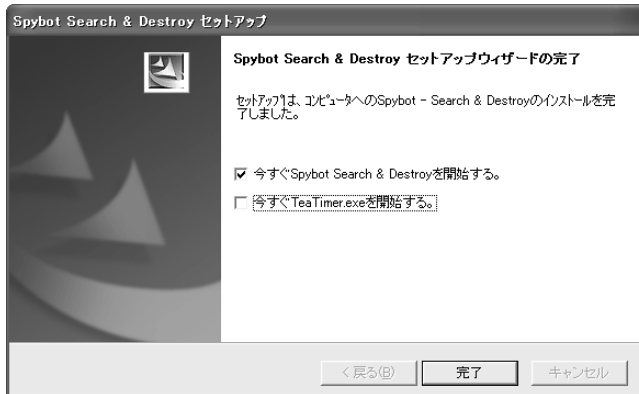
Spybot Search & Destroy セットアップ

Spybot Search & Destroy セットアップウィザードの完了

セットアップは、コンピュータへのSpybot - Search & Destroyのインストールを完了しました。

☑ 今すぐSpybot Search & Destroyを開始する。

☐ 今すぐTeaTimer.exeを開始する。

< 戻る(B)
完了
キャンセル